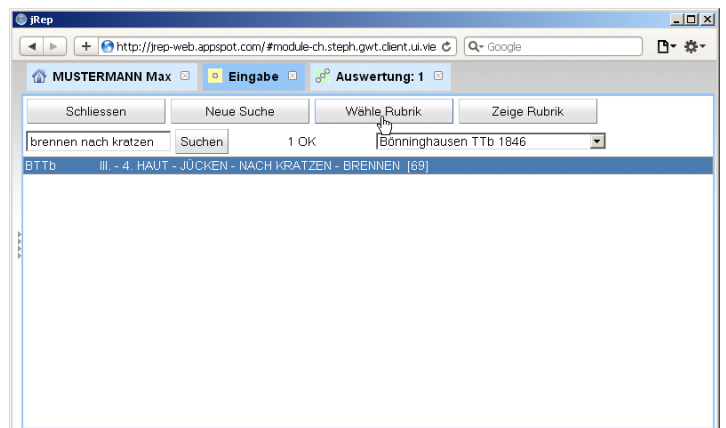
jRep

http://jrep-web.appspot.com/#module-ch.steph.gwt.client.ui.vie

Google

MUSTERMANN Max

Eingabe

Auswertung: 1

Schliessen

Neue Suche

Wähle Rubrik

Zeige Rubrik

brennen nach kratzen

Suchen

1 OK

Bönninghausen TTb 1846

BTTb III. - 4. HAUT - JÜCKEN - NACH KRATZEN - BRENNEN [69]